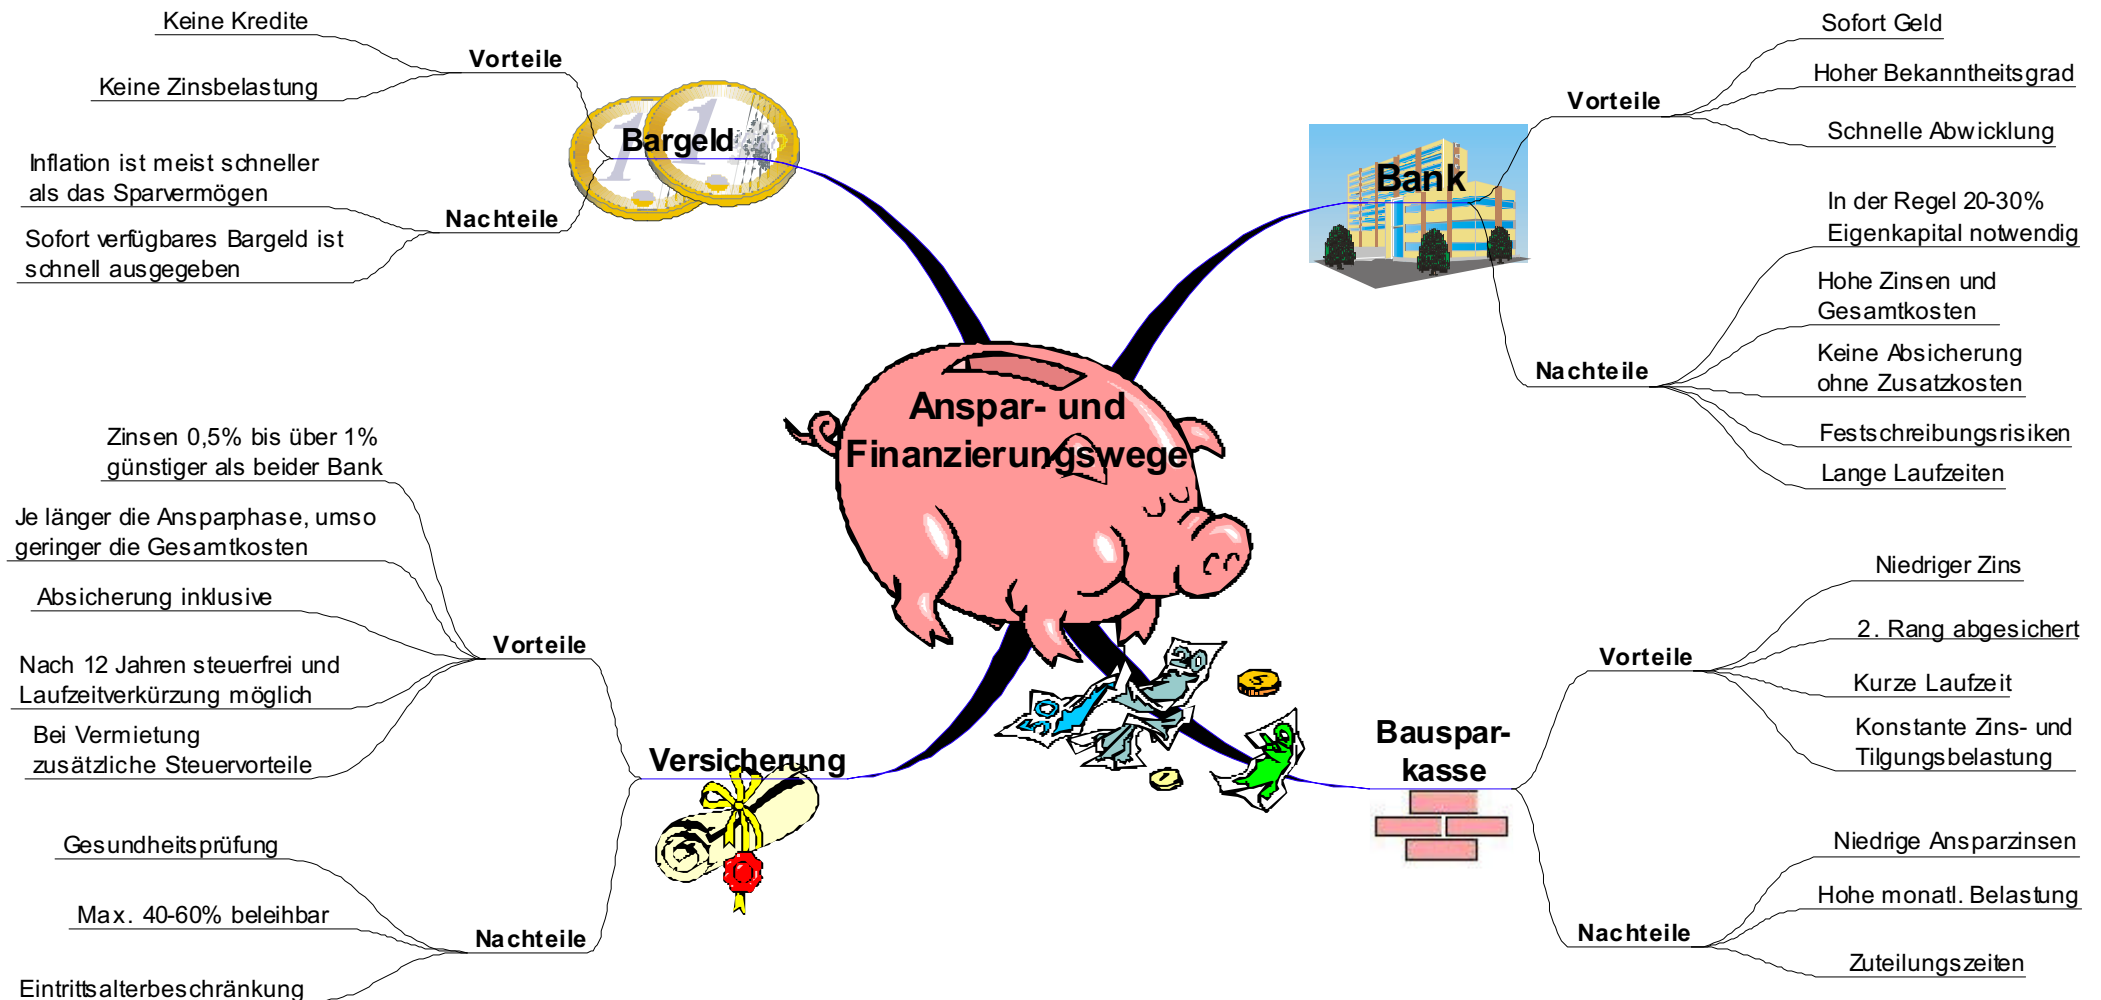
Anspar- und Finanzierungswege

Bargeld

Vorteile
Keine Kredite
Keine Zinsbelastung

Nachteile
Inflation ist meist schneller als das Sparvermögen
Sofort verfügbares Bargeld ist schnell ausgegeben

Bank

Vorteile
Sofort Geld
Hoher Bekanntheitsgrad
Schnelle Abwicklung

Nachteile
In der Regel 20-30% Eigenkapital notwendig
Hohe Zinsen und Gesamtkosten
Keine Absicherung ohne Zusatzkosten
Festschreibungsrisiken
Lange Laufzeiten

Versicherung

Vorteile
Zinsen 0,5% bis über 1% günstiger als beider Bank
Je länger die Ansparphase, umso geringer die Gesamtkosten
Absicherung inklusive
Nach 12 Jahren steuerfrei und Laufzeitverkürzung möglich
Bei Vermietung zusätzliche Steuervorteile

Nachteile
Gesundheitsprüfung
Max. 40-60% beleihbar
Eintrittsalterbeschränkung

Bauspar-kasse

Vorteile
Niedriger Zins
2. Rang abgesichert
Kurze Laufzeit
Konstante Zins- und Tilgungsbelastung

Nachteile
Niedrige Ansparzinsen
Hohe monatl. Belastung
Zuteilungszeiten